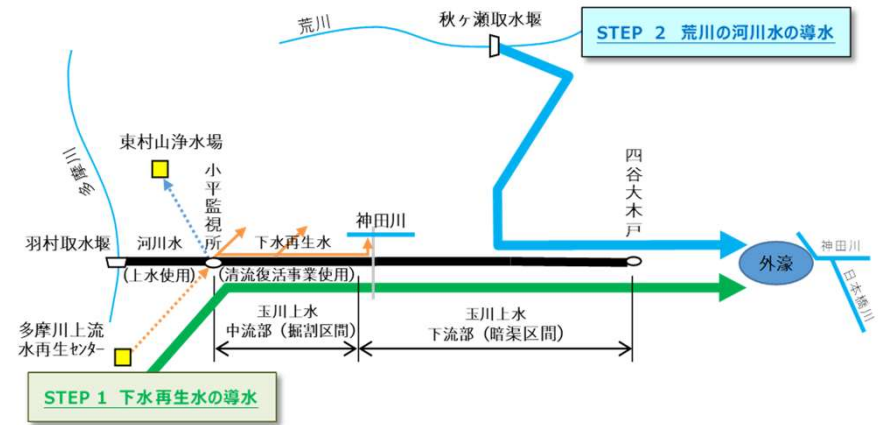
荒川

秋ヶ瀬取水堰

STEP 2 荒川の河川水の導水

多摩川

東村山浄水場

小平監視所

四谷大木戸

神田川

羽村取水堰

河川水

(上水使用)

下水再生水

(清流復活事業使用)

外濠

神田川

日本橋川

多摩川上流水再生センター

玉川上水中流部(掘割区間)

玉川上水下流部(暗渠区間)

STEP 1 下水再生水の導水